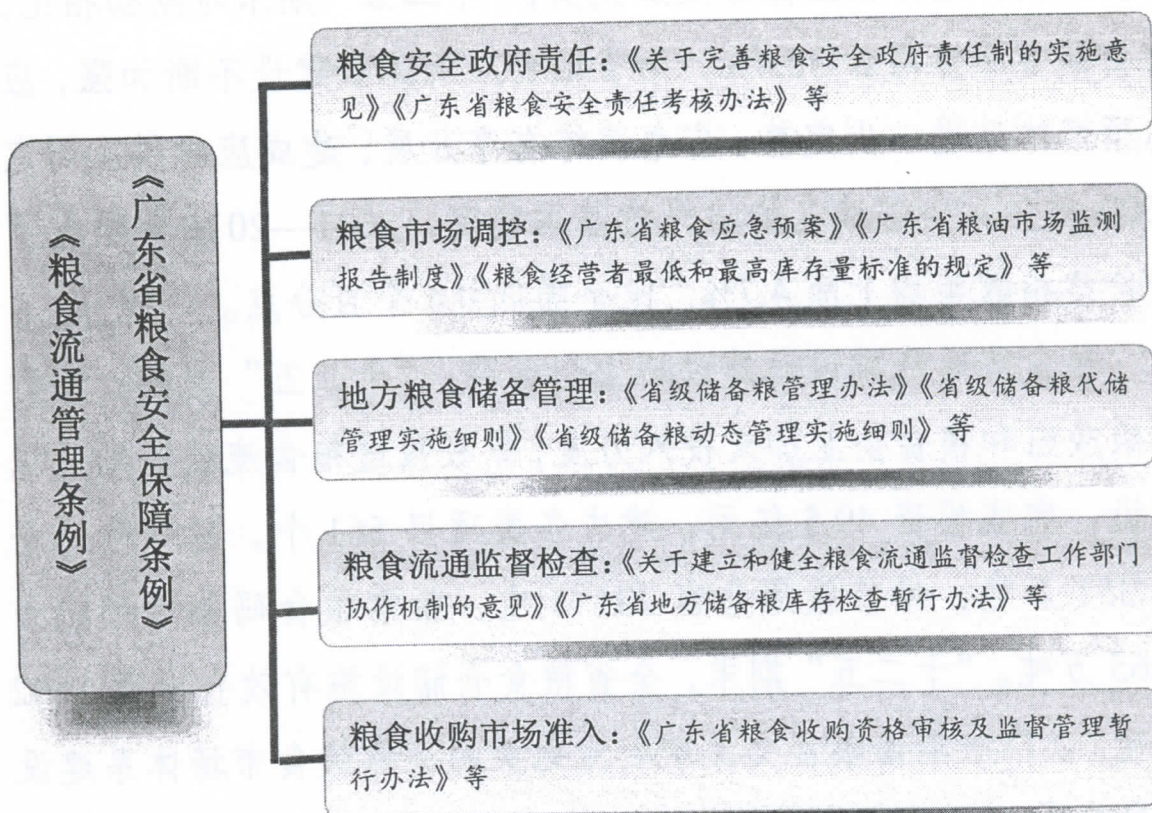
《粮食流通管理条例》

《广东省粮食安全保障条例》

粮食安全政府责任：《关于完善粮食安全政府责任制的实施意见》《广东省粮食安全责任考核办法》等

粮食市场调控：《广东省粮食应急预案》《广东省粮油市场监测报告制度》《粮食经营者最低和最高库存量标准的规定》等

地方粮食储备管理：《省级储备粮管理办法》《省级储备粮代储管理实施细则》《省级储备粮动态管理实施细则》等

粮食流通监督检查：《关于建立和健全粮食流通监督检查工作部门协作机制的意见》《广东省地方储备粮库存检查暂行办法》等

粮食收购市场准入：《广东省粮食收购资格审核及监督管理暂行办法》等